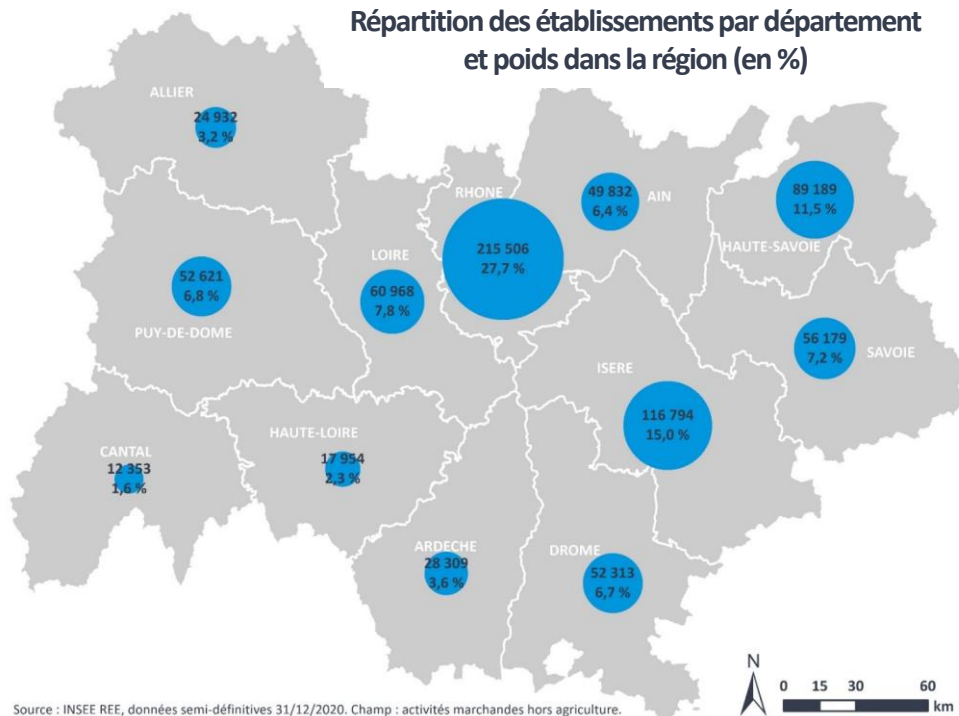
Répartition des établissements par département et poids dans la région (en %)

ALLIER
24 932
3,2 %

RHONE
215 506
27,7 %

49 832
6,4 %
AIN

89 189
11,5 %
HAUTE-SAVOIE

LOIRE
60 968
7,8 %

52 621
6,8 %
PUY-DE-DOME

56 179
7,2 %
SAVOIE

ISERE
116 794
15,0 %

CANTAL
12 353
1,6 %

HAUTE-LOIRE
17 954
2,3 %

ARDECHE
28 309
3,6 %

DROME
52 313
6,7 %

N
0 15 30 60
km

Source : INSEE REE, données semi-définitives 31/12/2020. Champ : activités marchandes hors agriculture.